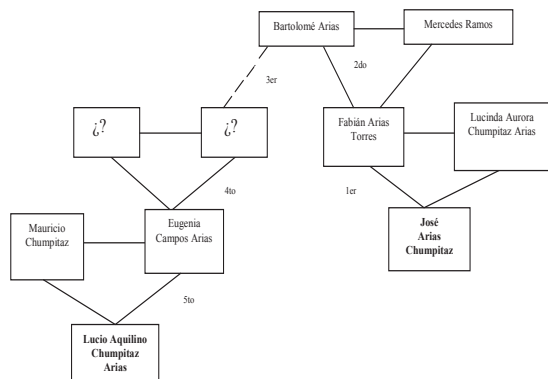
Bartolomé Arias

Mercedes Ramos

3er

2do

¿?

¿?

Fabián Arias Torres

Lucinda Aurora Chumpitaz Arias

4to

1er

Mauricio Chumpitaz

Eugenia Campos Arias

**José Arias Chumpitaz**

5to

**Lucio Aquilino Chumpitaz Arias**